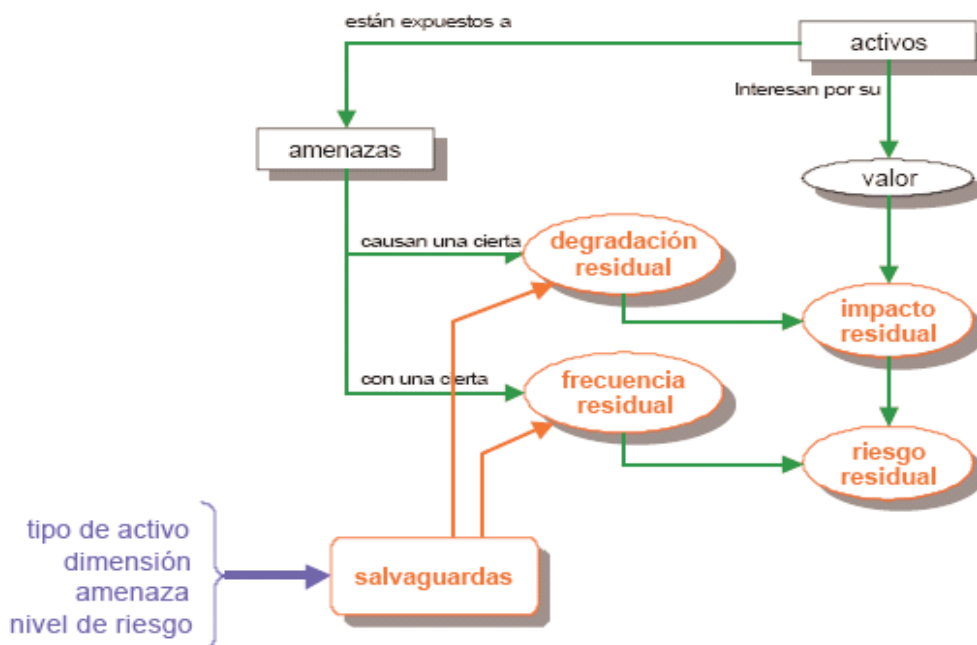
están expuestos a

activos

Interesan por su

amenazas

valor

causan una cierta

degradación residual

impacto residual

con una cierta

frecuencia residual

riesgo residual

tipo de activo
dimensión
amenaza
nivel de riesgo

salvaguardas